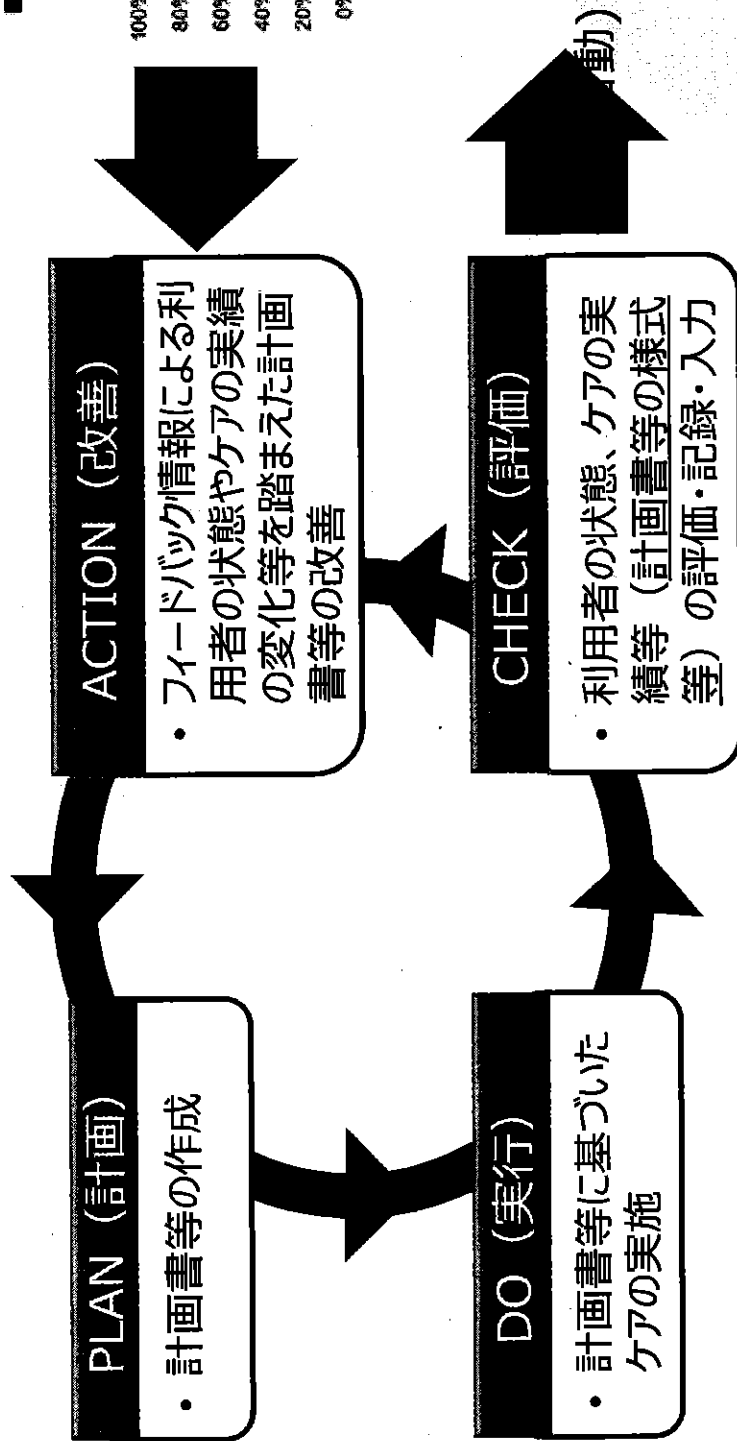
PLAN（計画）

• 計画書等の作成

DO（実行）

• 計画書等に基づいたケアの実施

ACTION（改善）

• フィードバック情報による利用者の状態やケアの実績の変化等を踏まえた計画書等の改善

CHECK（評価）

• 利用者の状態、ケアの実績等（計画書等の様式等）の評価・記録・入力

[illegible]動）

100%
80%
60%
40%
20%
0%